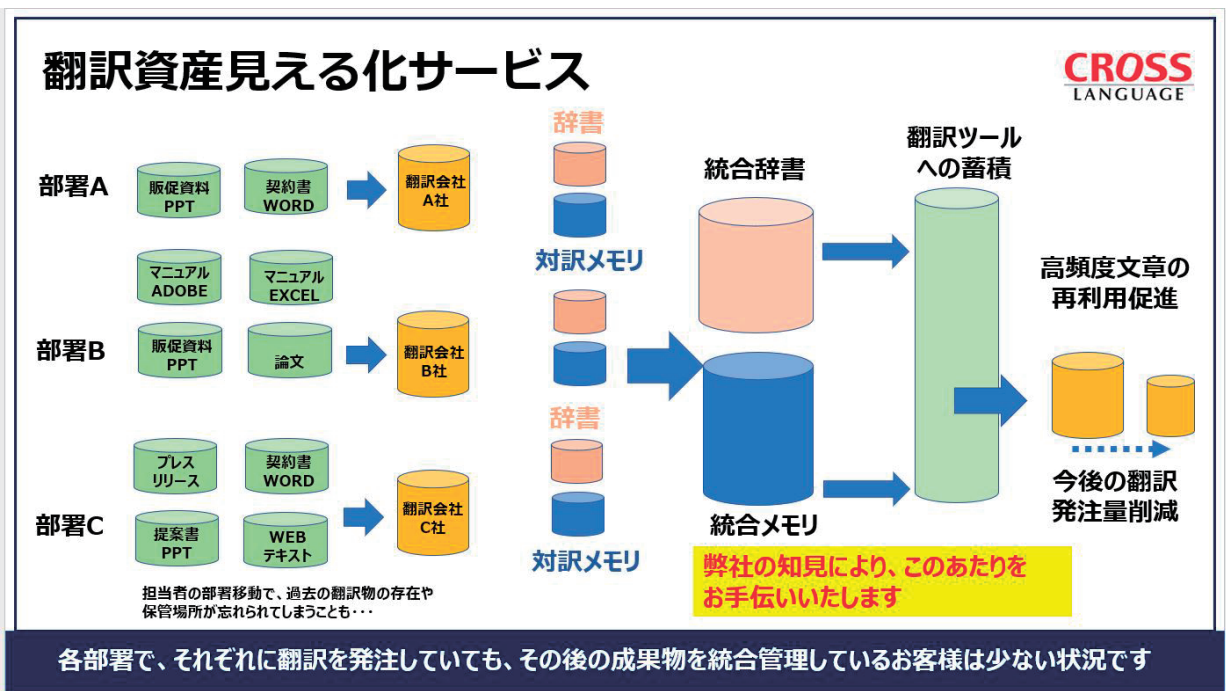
翻訳資産見える化サービス

CROSS
LANGUAGE

部署A
販促資料
PPT
契約書
WORD
翻訳会社
A社

部署B
マニュアル
ADOBE
マニュアル
EXCEL
販促資料
PPT
論文
翻訳会社
B社

部署C
プレス
リリース
契約書
WORD
提案書
PPT
WEB
テキスト
翻訳会社
C社

担当者の部署移動で、過去の翻訳物の存在や保管場所が忘れられてしまうことも・・・

辞書
対訳メモリ
辞書
対訳メモリ

統合辞書
統合メモリ

翻訳ツール
への蓄積

高頻度文章の
再利用促進

今後の翻訳
発注量削減

弊社の知見により、このあたりを
お手伝いいたします

各部署で、それぞれに翻訳を発注していても、その後の成果物を統合管理しているお客様は少ない状況です